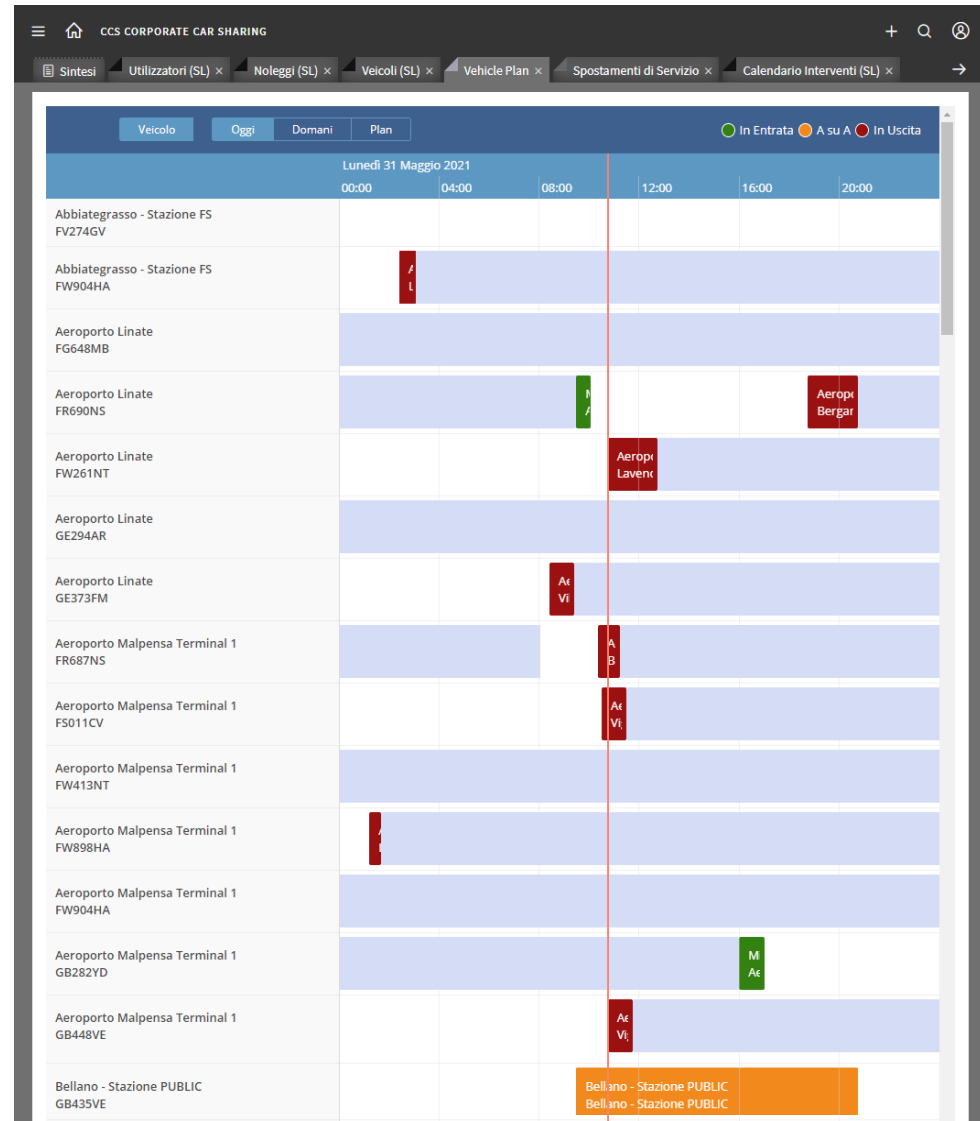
CCS CORPORATE CAR SHARING

Sintesi | Utilizzatori (SL) × | Noleggi (SL) × | Veicoli (SL) × | Vehicle Plan × | Spostamenti di Servizio × | Calendario Interventi (SL) ×

Veicolo | Oggi | Domani | Plan

In Entrata | A su A | In Uscita

Lunedì 31 Maggio 2021

00:00 | 04:00 | 08:00 | 12:00 | 16:00 | 20:00

Abbiategrasso - Stazione FS
FV274GV

Abbiategrasso - Stazione FS
FW904HA
A
L

Aeroporto Linate
FG648MB

Aeroporto Linate
FR690NS
M
A
Aeropo
Bergar

Aeroporto Linate
FW261NT
Aeropo
Laveno

Aeroporto Linate
GE294AR

Aeroporto Linate
GE373FM
Ae
Vi

Aeroporto Malpensa Terminal 1
FR687NS
A
B

Aeroporto Malpensa Terminal 1
FS011CV
Ae
Vi

Aeroporto Malpensa Terminal 1
FW413NT

Aeroporto Malpensa Terminal 1
FW898HA

Aeroporto Malpensa Terminal 1
FW904HA

Aeroporto Malpensa Terminal 1
GB282YD
M
Ae

Aeroporto Malpensa Terminal 1
GB448VE
Ae
Vi

Bellano - Stazione PUBLIC
GB435VE
Bellano - Stazione PUBLIC
Bellano - Stazione PUBLIC